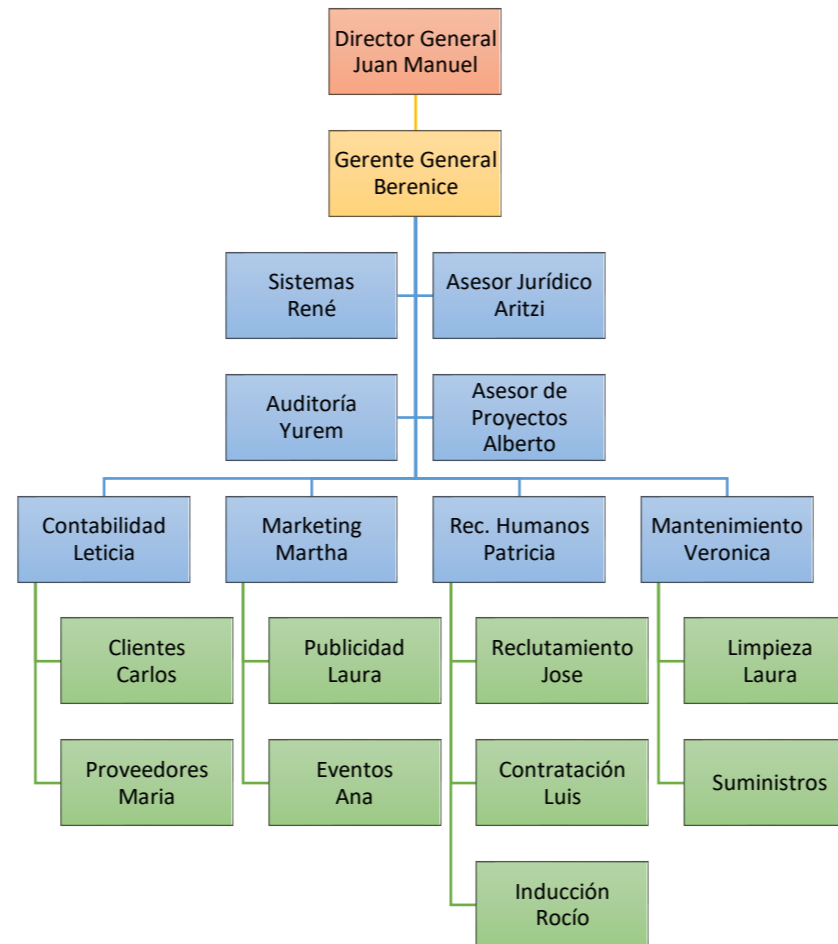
Director General
Juan Manuel

Gerente General
Berenice

Sistemas
René

Asesor Jurídico
Aritzi

Auditoría
Yurem

Asesor de
Proyectos
Alberto

Contabilidad
Leticia

Clientes
Carlos

Proveedores
Maria

Marketing
Martha

Publicidad
Laura

Eventos
Ana

Rec. Humanos
Patricia

Reclutamiento
Jose

Contratación
Luis

Inducción
Rocío

Mantenimiento
Veronica

Limpieza
Laura

Suministros